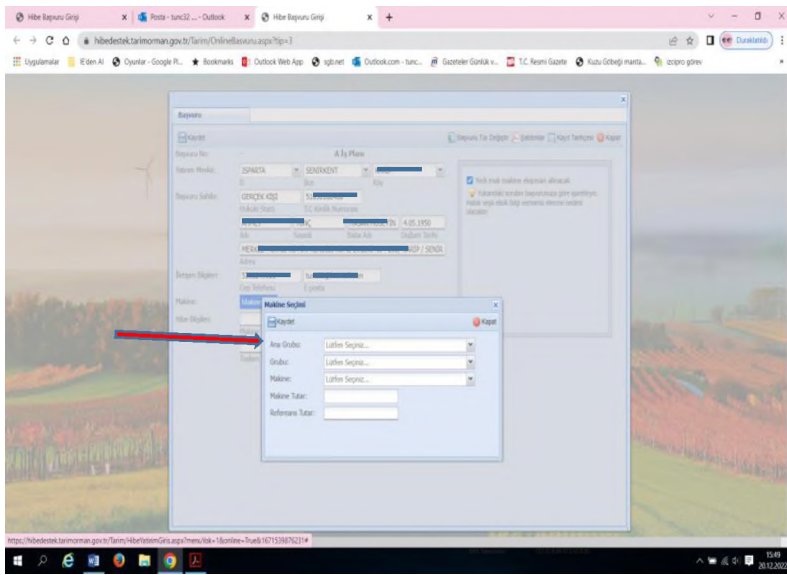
Hibe Başvuru Girişi | Posta - tunc32 ... - Outlook | Hibe Başvuru Girişi | +

hibedestek.tarimorman.gov.tr/Tarim/OnlineBasvuru.aspx?tip=1

Uygulamalar | E'den Al | Oyunlar - Google Pl... | Bookmarks | Outlook Web App | sgb.net | Outlook.com - tunc... | Gazeteler Günlük v... | T.C. Resmi Gazete | Kuzu Göbeği manta... | izcipro görev

Duraklatıldı

Başvuru

Kaydet

Başvuru Tür Değiştir | Belirtme | Kayıt Tanıtımı | Kapat

Başvuru No:

A İş Planı

Yatırım Mevkii: ISPARTA | SENİRKENT | Köy

İl | İlçe | Köy

Başvuru Sahibi: GERÇEK KİŞİ

Hukuki Statü | T.C. Kimlik Numarası

4.05.1950

Adı | Soyadı | Baba Adı | Doğum Tarihi

MERK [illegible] / SENİR

Adres

İletişim Bilgileri:

Cep Telefonu | E-posta

Yeni makine ekipman alınacak

Yatırımcı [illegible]

Makine:

Hibe Bilgileri:

Makine Seçimi

Kaydet

Kapat

Ana Grubu: Lütfen Seçiniz...

Grubu: Lütfen Seçiniz...

Makine: Lütfen Seçiniz...

Makine Tutar:

Referans Tutar:

https://hibedestek.tarimorman.gov.tr/Tarim/HibeYetkimGiris.aspx?menu/lok=1&online=True&1671539876231#

15:49
20.12.2022